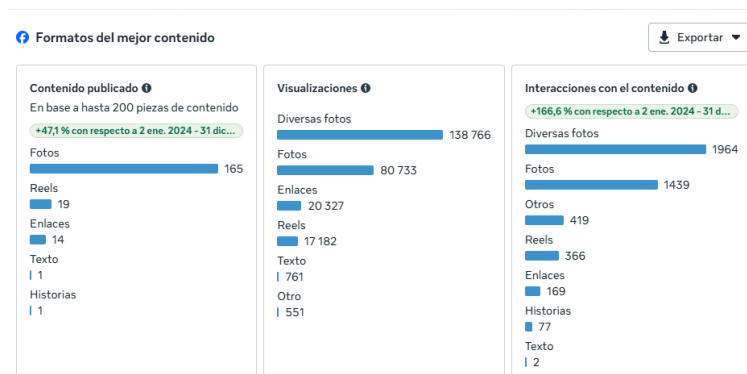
Formatos del mejor contenido

Exportar

Contenido publicado
En base a hasta 200 piezas de contenido
+47,1 % con respecto a 2 ene. 2024 - 31 dic...
Fotos
165
Reels
19
Enlaces
14
Texto
1
Historias
1

Visualizaciones
Diversas fotos
138 766
Fotos
80 733
Enlaces
20 327
Reels
17 182
Texto
761
Otro
551

Interacciones con el contenido
+166,6 % con respecto a 2 ene. 2024 - 31 d...
Diversas fotos
1964
Fotos
1439
Otros
419
Reels
366
Enlaces
169
Historias
77
Texto
2